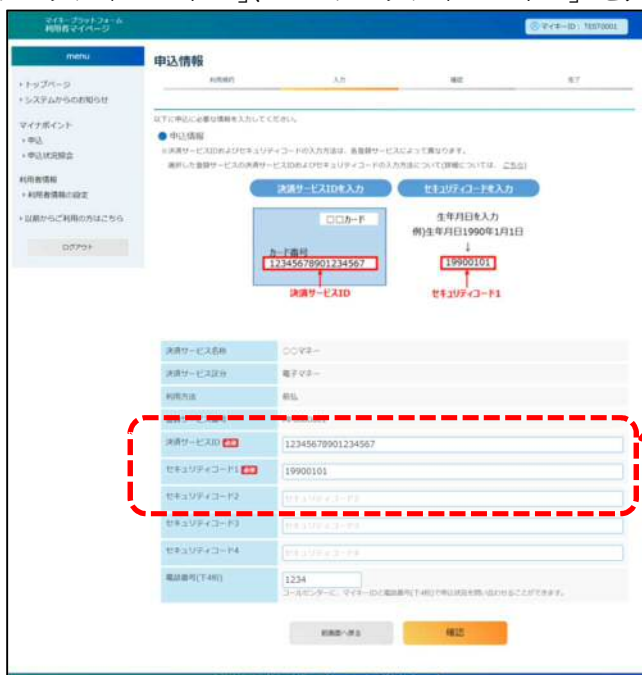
マイナ・プラットフォーム
利用者マイページ

マイキーID：TEST0001

menu

・トップページ
・システムからのお知らせ

マイナポイント
・申込
・申込状況照会

利用者情報
・利用者情報の設定

・以前からご利用の方はこちら

ログアウト

申込情報

利用規約　入力　確認　完了

以下に申込に必要な情報を入力してください。

● 申込情報

※決済サービスIDおよびセキュリティコードの入力方法は、各登録サービスによって異なります。

選択した登録サービスの決済サービスIDおよびセキュリティコードの入力方法について(詳細については、こちら)

決済サービスIDを入力

セキュリティコードを入力

□□カード

カード番号
12345678901234567

決済サービスID

生年月日を入力
例)生年月日1990年1月1日
↓
19900101

セキュリティコード1

| | |
|---|---|
| 決済サービス名称 | ○○マネー |
| 決済サービス区分 | 電子マネー |
| 利用方法 | 前払 |
| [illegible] | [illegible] |
| 決済サービスID 必須 | 12345678901234567 |
| セキュリティコード1 必須 | 19900101 |
| セキュリティコード2 | セキュリティコード2 |
| セキュリティコード3 | セキュリティコード3 |
| セキュリティコード4 | セキュリティコード4 |
| 電話番号(下4桁) | 1234 コールセンターに、マイキーIDと電話番号(下4桁)で申込状況を問い合わせることができます。 |

前画面へ戻る　確認